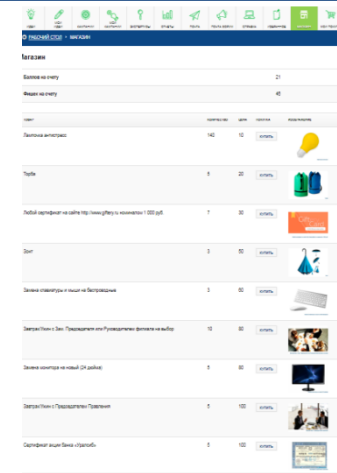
РАБОЧИЙ СТОЛ › МАГАЗИН

Магазин

| Баллов на счету | 21 |
|---|---|
| Фишек на счету | 45 |

| Товар | Количество | Цена | Покупка | Изображение |
|---|---|---|---|---|
| Лампочка антистресс | 140 | 10 | купить | |
| Торба | 5 | 20 | купить | |
| Любой сертификат на сайте http://www.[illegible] номиналом 1 000 руб. | 7 | 30 | купить | |
| Зонт | 3 | 50 | купить | |
| Замена клавиатуры и мыши на беспроводные | 3 | 50 | купить | |
| Завтрак/Ужин с Зам. Председателя или Руководителем филиала на выбор | 10 | 80 | купить | |
| Замена монитора на новый (24 дюйма) | 5 | 80 | купить | |
| Завтрак/Ужин с Председателем Правления | 5 | 100 | купить | |
| Сертификат акции Банка «Уралсиб» | 5 | 100 | купить | |